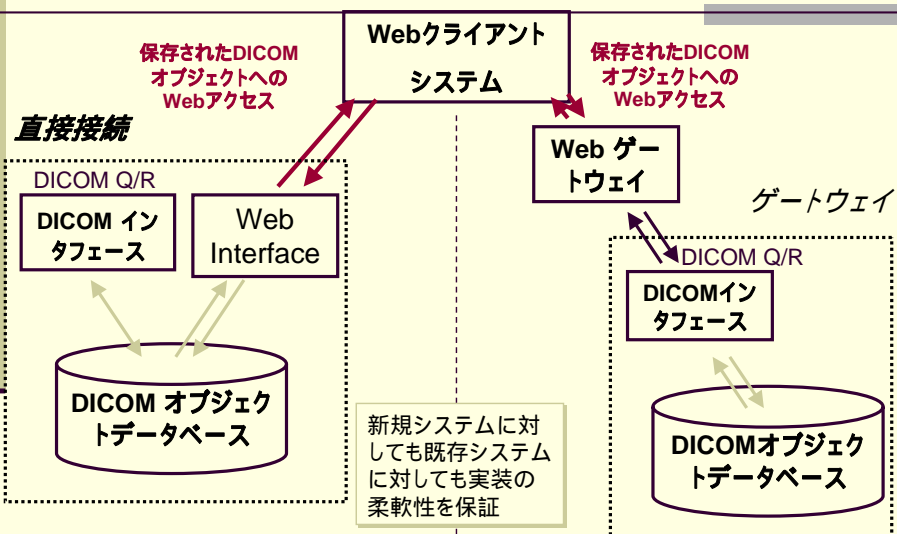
保存されたDICOMオブジェクトへのWebアクセス

Webクライアントシステム

保存されたDICOMオブジェクトへのWebアクセス

直接接続

DICOM Q/R

DICOM インタフェース

Web Interface

DICOM オブジェクトデータベース

新規システムに対しても既存システムに対しても実装の柔軟性を保証

Web ゲートウェイ

ゲートウェイ

DICOM Q/R

DICOMインタフェース

DICOMオブジェクトデータベース